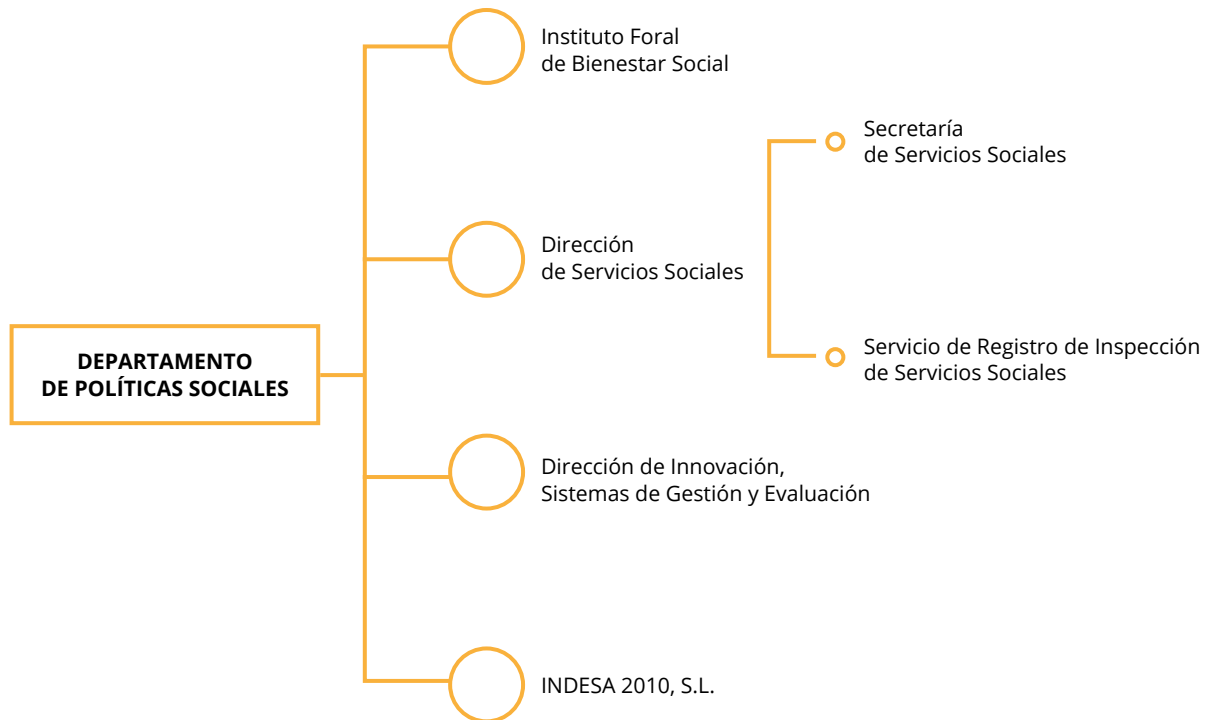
DEPARTAMENTO
DE POLÍTICAS SOCIALES

Instituto Foral
de Bienestar Social

Dirección
de Servicios Sociales

Secretaría
de Servicios Sociales

Servicio de Registro de Inspección
de Servicios Sociales

Dirección de Innovación,
Sistemas de Gestión y Evaluación

INDESA 2010, S.L.